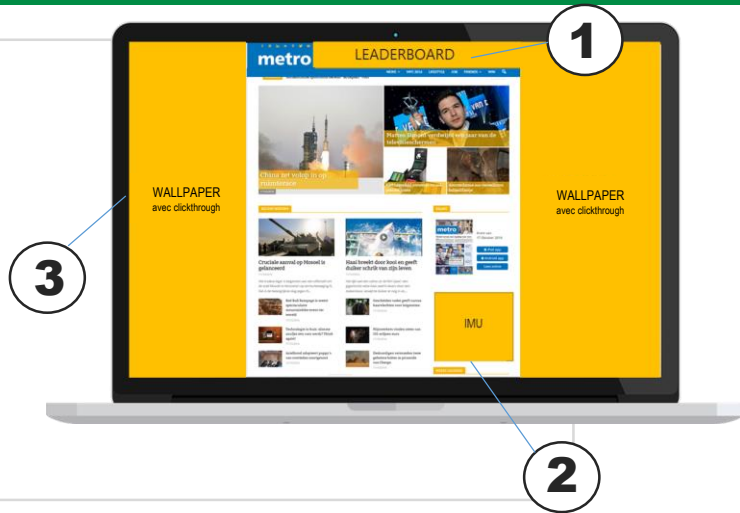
1

metro

LEADERBOARD

WALLPAPER
avec clickthrough

WALLPAPER
avec clickthrough

China zet voetje in op ruimterace

Cruciale aanval op Mosoel is begonnen

Haai breekt door kooi en geeft duiker schrik van zijn leven

IMU

3

2